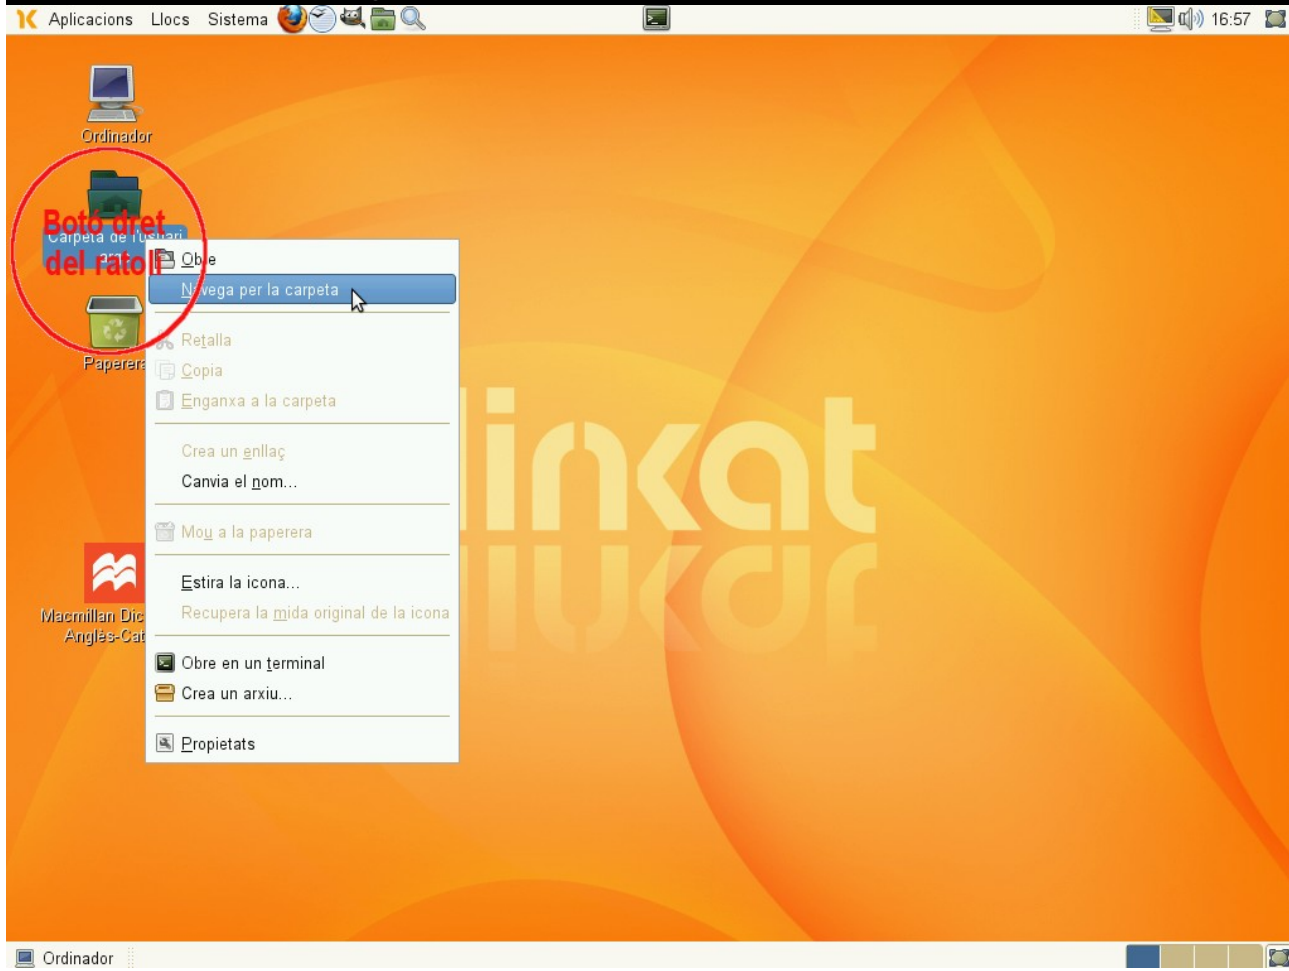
Aplicacions Llocs Sistema

16:57

Ordinador

Botó dret del ratolí

Carpeta de l'usuari

Paperera

Macmillan Dic Anglès-Cat

Obre
Navega per la carpeta
Retalla
Copia
Enganxa a la carpeta
Crea un enllaç
Canvia el nom...
Mou a la paperera
Estira la icona...
Recupera la mida original de la icona
Obre en un terminal
Crea un arxiu...
Propietats

linkat

Ordinador